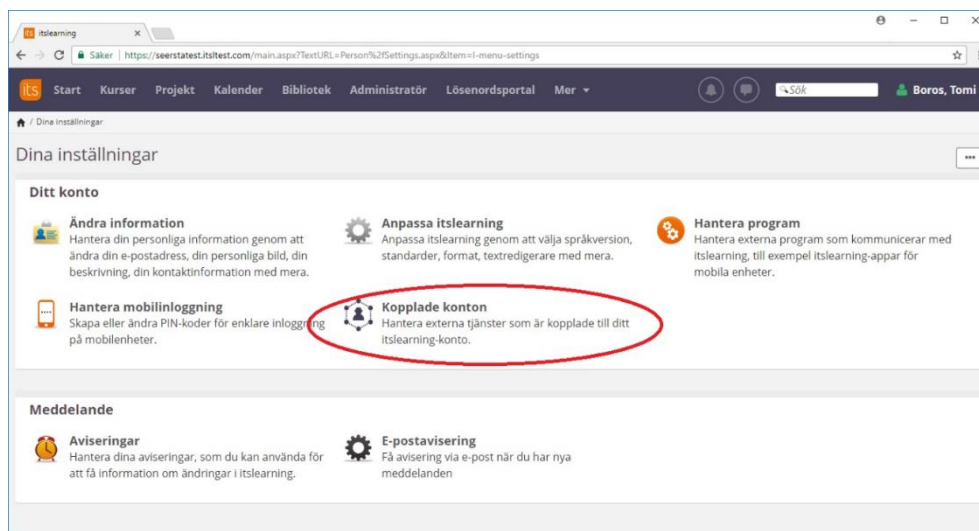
its itslearning ×

← → C Säker | https://seerstatest.itsltest.com/main.aspx?TextURL=Person%2fSettings.aspx&Item=l-menu-settings

its Start Kurser Projekt Kalender Bibliotek Administratör Lösenordsportal Mer ▾ Sök Boros, Tomi

/ Dina inställningar

Dina inställningar

Ditt konto

Ändra information
Hantera din personliga information genom att ändra din e-postadress, din personliga bild, din beskrivning, din kontaktinformation med mera.

Anpassa itslearning
Anpassa itslearning genom att välja språkversion, standarder, format, textredigerare med mera.

Hantera program
Hantera externa program som kommunicerar med itslearning, till exempel itslearning-appar för mobila enheter.

Hantera mobilinloggning
Skapa eller ändra PIN-koder för enklare inloggning på mobilenheter.

Kopplade konton
Hantera externa tjänster som är kopplade till ditt itslearning-konto.

Meddelande

Aviseringar
Hantera dina aviseringar, som du kan använda för att få information om ändringar i itslearning.

E-postavisering
Få avisering via e-post när du har nya meddelanden